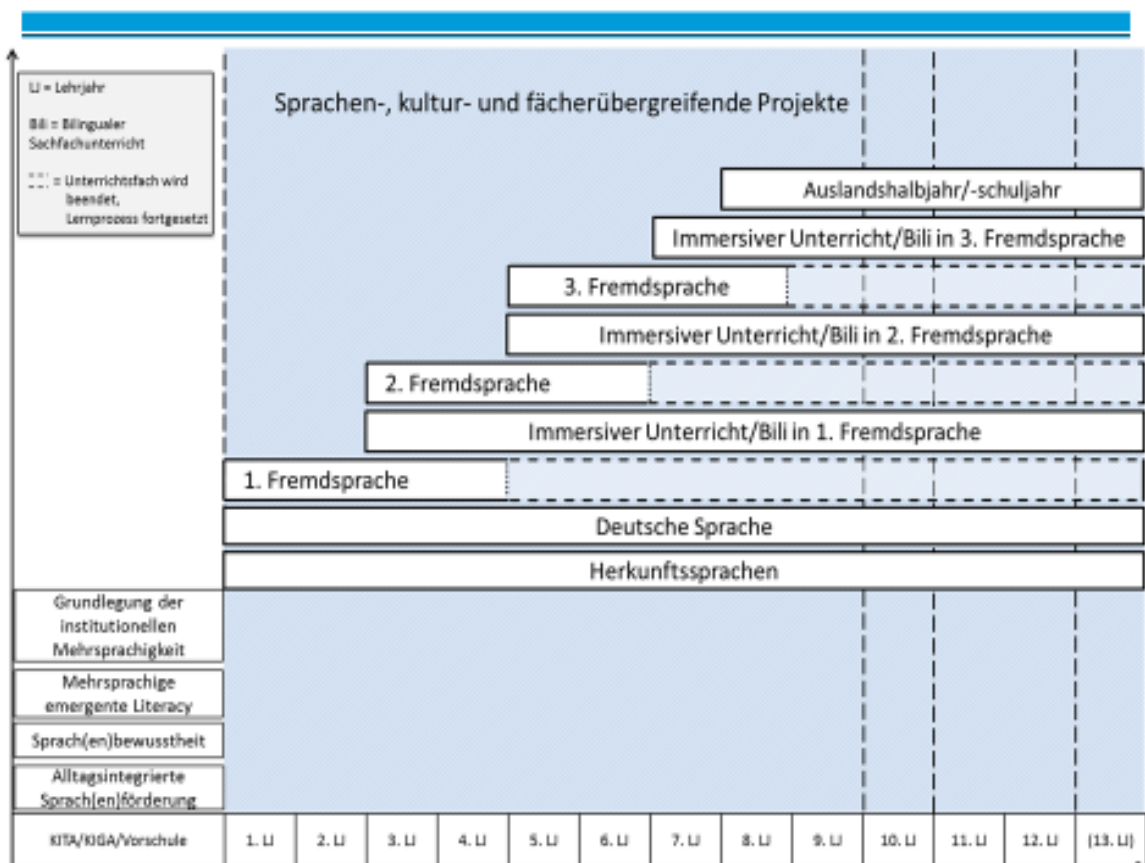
LJ = Lehrjahr

Bili = Bilingualer Sachfachunterricht

= Unterrichtsfach wird beendet, Lernprozess fortgesetzt

Sprachen-, kultur- und fächerübergreifende Projekte

Auslandshalbjahr/-schuljahr

Immersiver Unterricht/Bili in 3. Fremdsprache

3. Fremdsprache

Immersiver Unterricht/Bili in 2. Fremdsprache

2. Fremdsprache

Immersiver Unterricht/Bili in 1. Fremdsprache

1. Fremdsprache

Deutsche Sprache

Herkunftssprachen

Grundlegung der institutionellen Mehrsprachigkeit

Mehrsprachige emergente Literacy

Sprach(en)bewusstheit

Alltagsintegrierte Sprach(en)förderung

| KITA/KIGA/Vorschule | 1. LJ | 2. LJ | 3. LJ | 4. LJ | 5. LJ | 6. LJ | 7. LJ | 8. LJ | 9. LJ | 10. LJ | 11. LJ | 12. LJ | (13. LJ) |
|---|---|---|---|---|---|---|---|---|---|---|---|---|---|